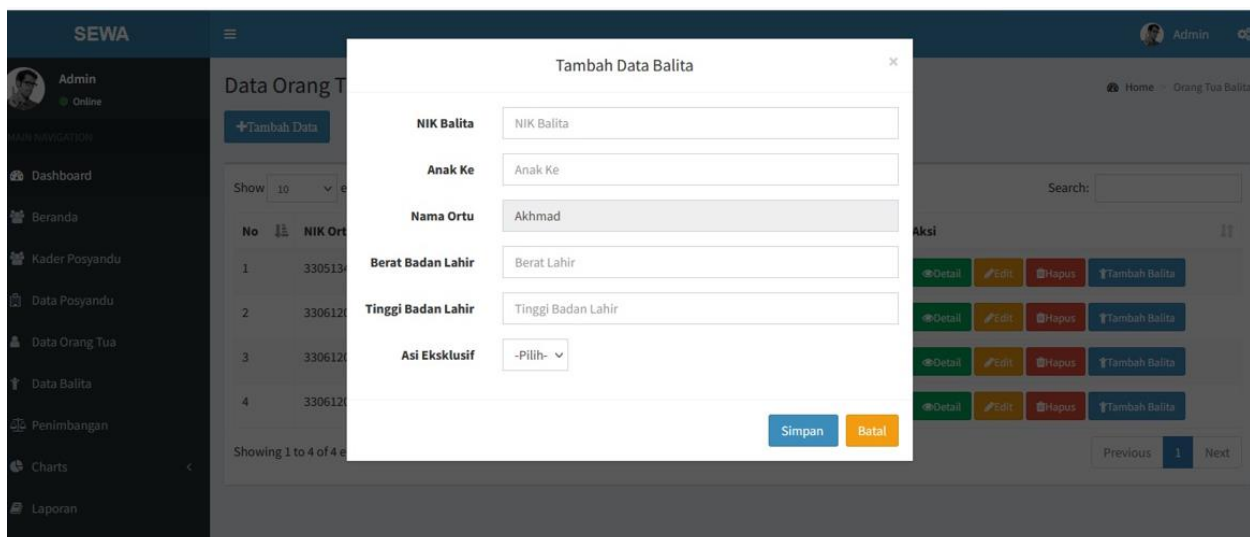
SEWA

Admin
Online

MAIN NAVIGATION

Dashboard

Beranda

Kader Posyandu

Data Posyandu

Data Orang Tua

Data Balita

Penimbangan

Charts

Laporan

Admin

Data Orang T

Home > Orang Tua Balita

+Tambah Data

Show 10 e

Search:

| No | NIK Ort | Aksi |
|---|---|---|
| 1 | 330513 | Detail Edit Hapus Tambah Balita |
| 2 | 330612 | Detail Edit Hapus Tambah Balita |
| 3 | 330612 | Detail Edit Hapus Tambah Balita |
| 4 | 330612 | Detail Edit Hapus Tambah Balita |

Showing 1 to 4 of 4 e

Previous 1 Next

Tambah Data Balita

×

NIK Balita NIK Balita

Anak Ke Anak Ke

Nama Ortu Akhmad

Berat Badan Lahir Berat Lahir

Tinggi Badan Lahir Tinggi Badan Lahir

Asi Eksklusif -Pilih-

Simpan Batal